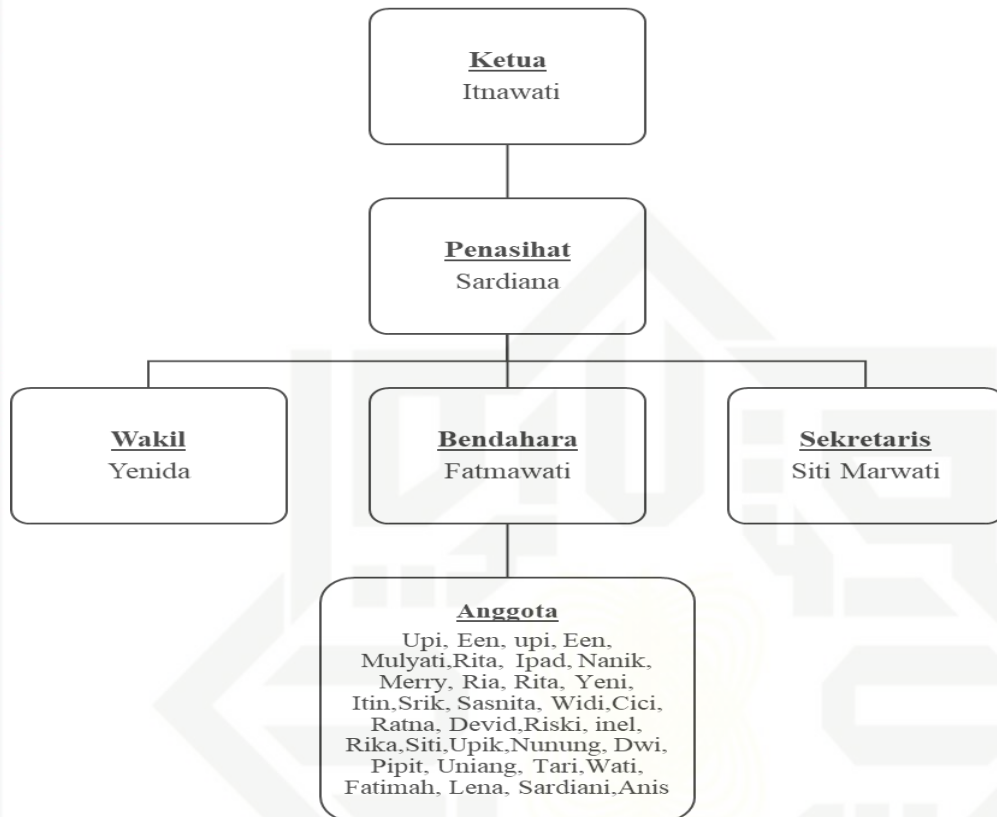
Ketua
Itnawati

Penasihat
Sardiana

Wakil
Yenida

Bendahara
Fatmawati

Sekretaris
Siti Marwati

Anggota
Upi, Een, upi, Een, Mulyati,Rita, Ipad, Nanik, Merry, Ria, Rita, Yeni, Itin,Srik, Sasnita, Widi,Cici, Ratna, Devid,Riski, inel, Rika,Siti,Upik,Nunung, Dwi, Pipit, Uniang, Tari,Wati, Fatimah, Lena, Sardiani,Anis